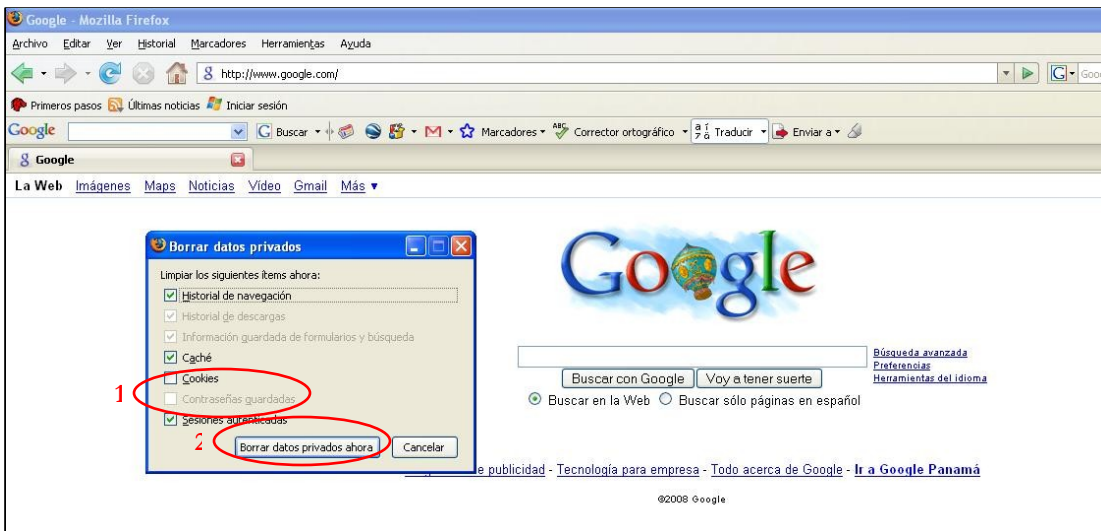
Google - Mozilla Firefox

Archivo Editar Ver Historial Marcadores Herramientas Ayuda

http://www.google.com/

Primeros pasos Últimas noticias Iniciar sesión

Google Buscar Marcadores Corrector ortográfico Traducir Enviar a

Google

La Web Imágenes Maps Noticias Video Gmail Más ▾

Borrar datos privados

Limpiar los siguientes ítems ahora:

Historial de navegación

Historial de descargas

Información guardada de formularios y búsqueda

Caché

Cookies

Contraseñas guardadas

Sesiones autenticadas

1

2

Borrar datos privados ahora

Cancelar

Google

Buscar con Google

Voy a tener suerte

Búsqueda avanzada

Preferencias

Herramientas del idioma

Buscar en la Web

Buscar sólo páginas en español

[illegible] de publicidad - Tecnología para empresa - Todo acerca de Google - Ir a Google Panamá

©2008 Google